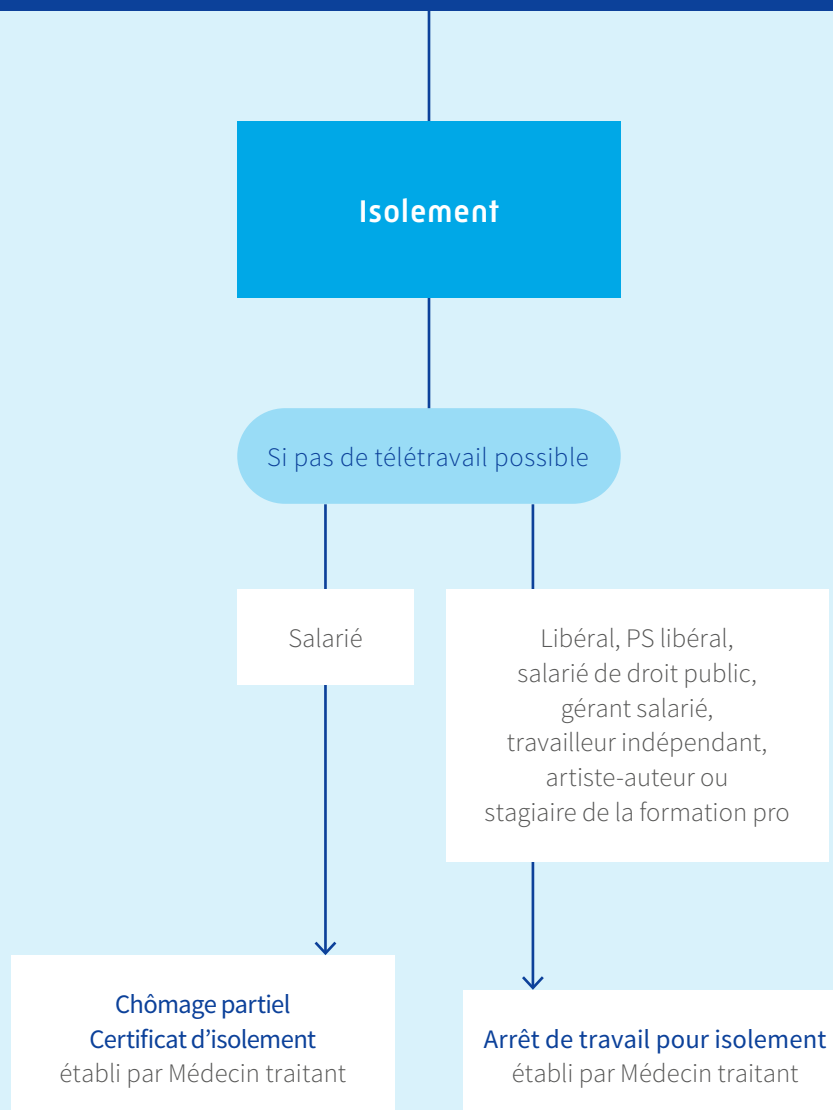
Isolement

Si pas de télétravail possible

Salarié

Libéral, PS libéral, salarié de droit public, gérant salarié, travailleur indépendant, artiste-auteur ou stagiaire de la formation pro

Chômage partiel
Certificat d'isolement
établi par Médecin traitant

Arrêt de travail pour isolement
établi par Médecin traitant